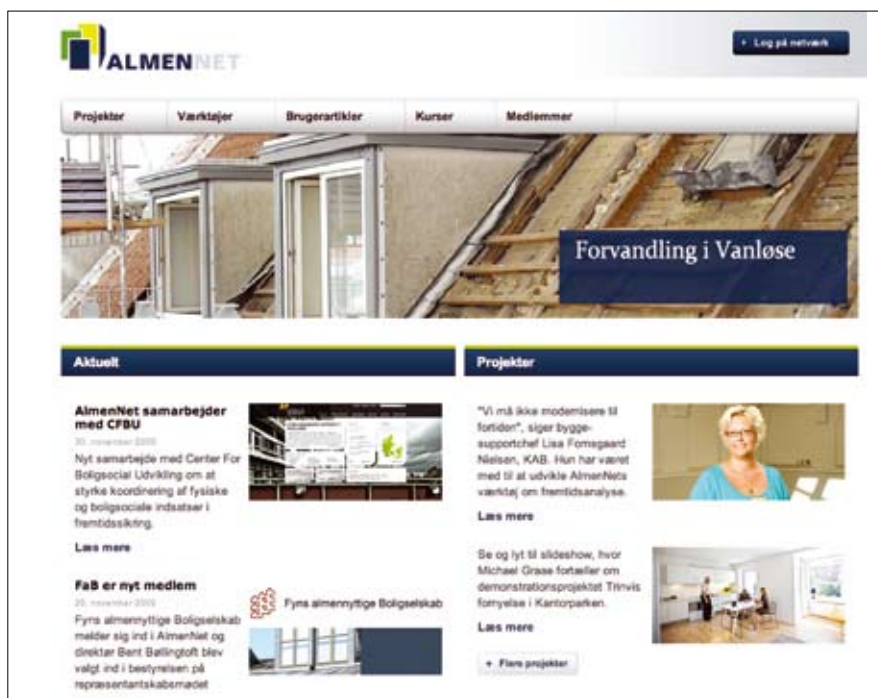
ALMENNET

Log på netværk

Projekter | Værktøjer | Brugerartikler | Kurser | Medlemmer

Forvandling i Vanløse

Aktuelt

AlmenNet samarbejder med CFBU

30. november 2009

Nyt samarbejde med Center For Boligsocial Udvikling om at styrke koordinering af fysiske og boligsociale indsatser i fremtidssikring.

Læs mere

FaB er nyt medlem

20. november 2009

Fyns almennyttige Boligselskab melder sig ind i AlmenNet og direktør Bent Bøllingtoft blev valgt ind i bestyrelsen på repræsentantskabsmødet

Fyns almennyttige Boligselskab

Projekter

"Vi må ikke modernisere til fortiden", siger byggesupportchef Lisa Fonsgaard Nielsen, KAB. Hun har været med til at udvikle AlmenNets værktøj om fremtidsanalyse.

Læs mere

Se og lyt til slideshow, hvor Michael Grase fortæller om demonstrationsprojektet Trinvis fornyelse i Kantorparken.

Læs mere

Flere projekter